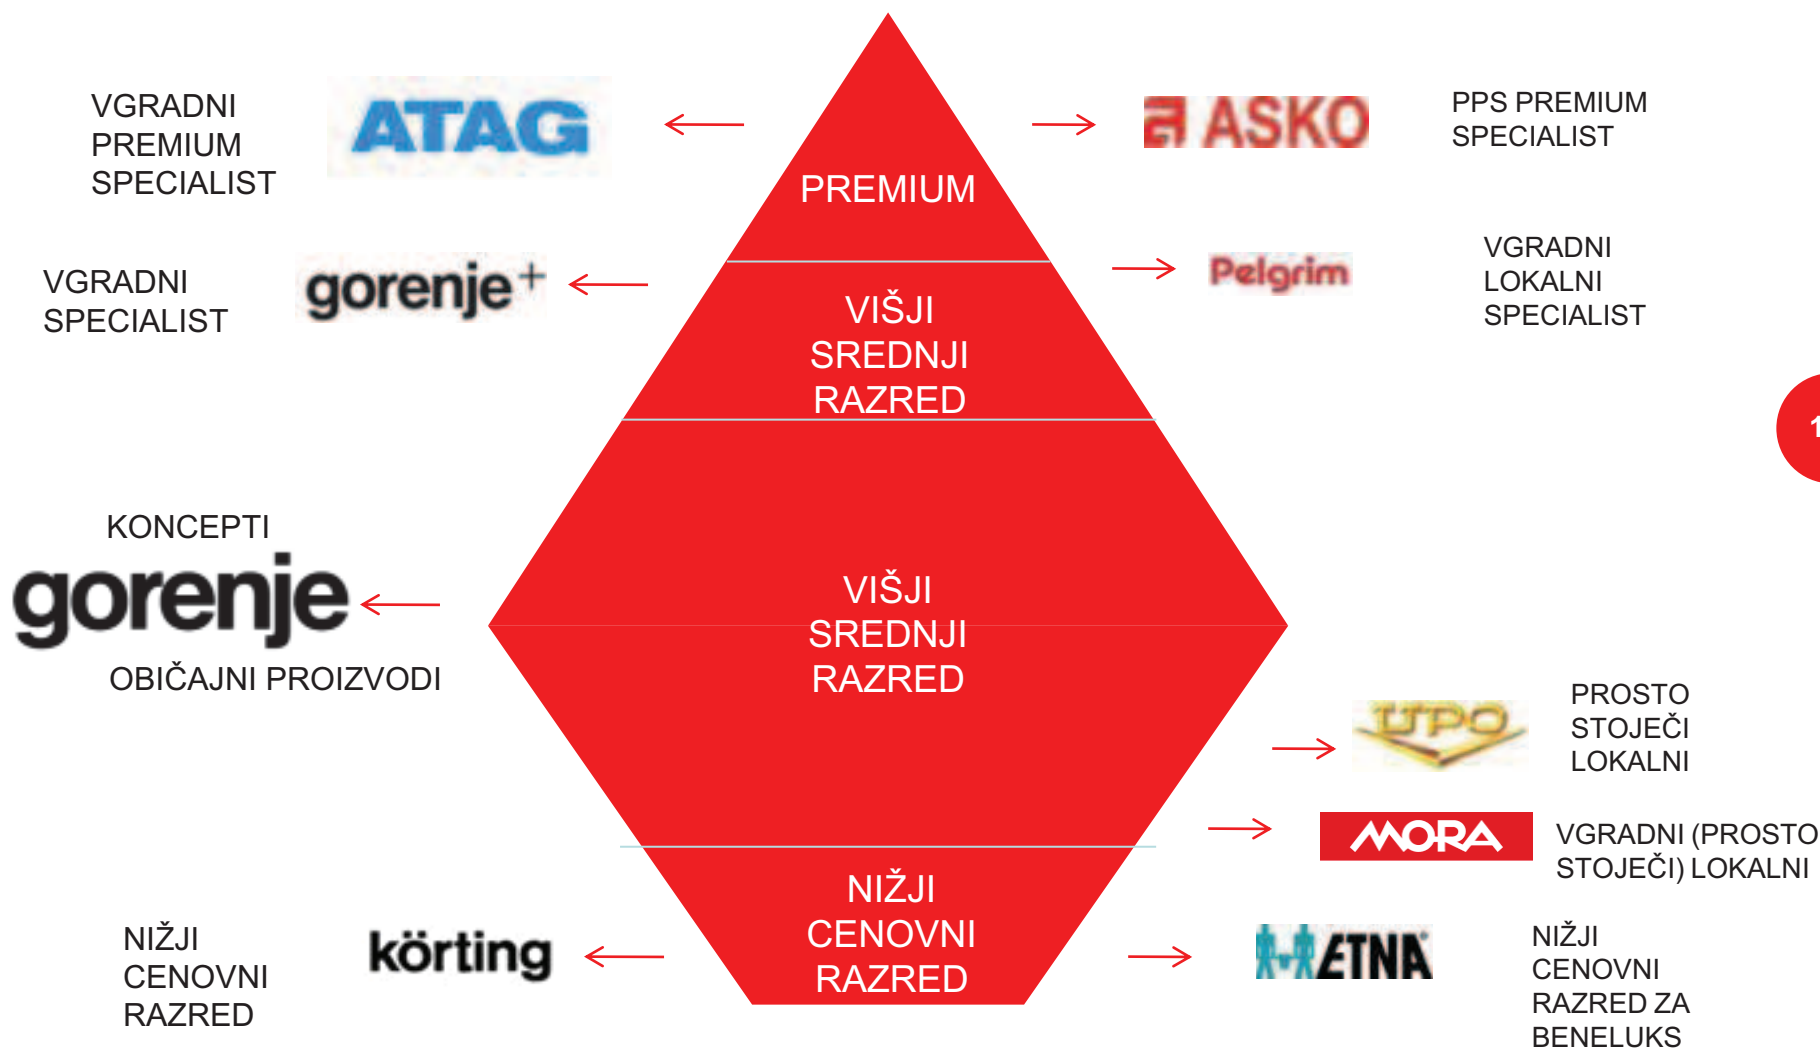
VGRADNI PREMIUM SPECIALIST

ATAG

PREMIUM

ASKO

PPS PREMIUM SPECIALIST

VGRADNI SPECIALIST

gorenje+

VIŠJI SREDNJI RAZRED

Pelgrim

VGRADNI LOKALNI SPECIALIST

KONCEPTI

gorenje

OBIČAJNI PROIZVODI

VIŠJI SREDNJI RAZRED

UPO

PROSTO STOJEČI LOKALNI

MORA

VGRADNI (PROSTO STOJEČI) LOKALNI

NIŽJI CENOVNI RAZRED

körting

NIŽJI CENOVNI RAZRED

ETNA

NIŽJI CENOVNI RAZRED ZA BENELUKS

1